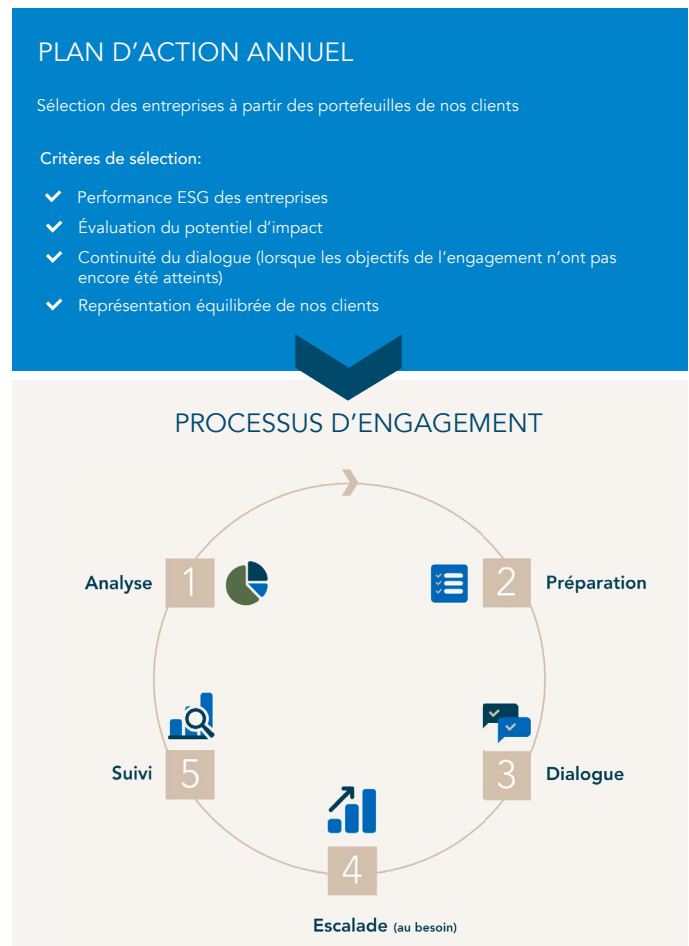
PLAN D’ACTION ANNUEL

Sélection des entreprises à partir des portefeuilles de nos clients

Critères de sélection:

- Performance ESG des entreprises
- Évaluation du potentiel d’impact
- Continuité du dialogue (lorsque les objectifs de l’engagement n’ont pas encore été atteints)
- Représentation équilibrée de nos clients

PROCESSUS D’ENGAGEMENT

Analyse 1

2 Préparation

3 Dialogue

4
Escalade (au besoin)

Suivi 5